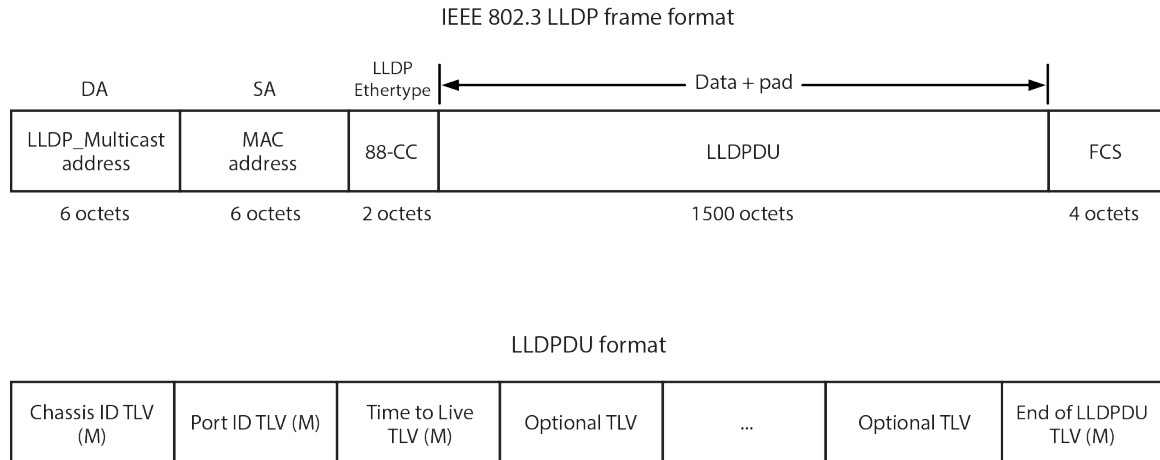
IEEE 802.3 LLDP frame format

| DA | SA | LLDP Ethertype | Data + pad | |
|---|---|---|---|---|
| LLDP_Multicast address | MAC address | 88-CC | LLDPDU | FCS |
| 6 octets | 6 octets | 2 octets | 1500 octets | 4 octets |

LLDPDU format

| Chassis ID TLV (M) | Port ID TLV (M) | Time to Live TLV (M) | Optional TLV | ... | Optional TLV | End of LLDPDU TLV (M) |
|---|---|---|---|---|---|---|